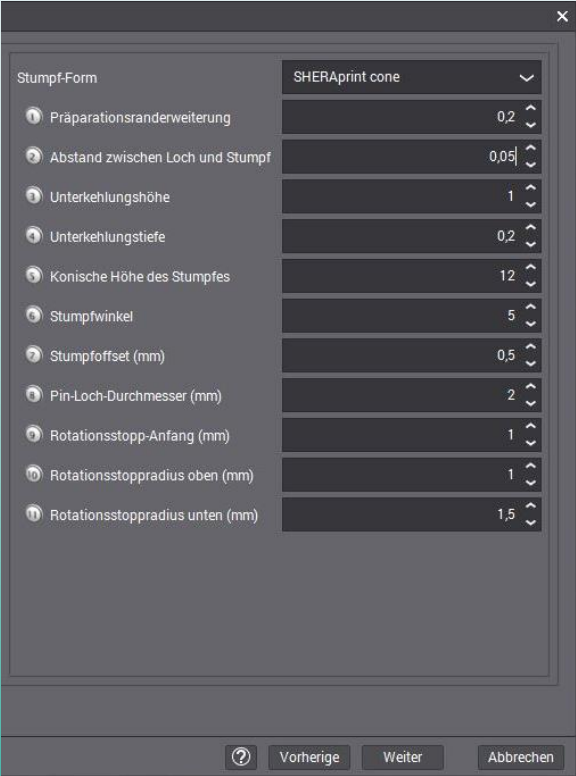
×

Stumpf-Form | SHERAprint cone

1 Präparationsranderweiterung 0,2
2 Abstand zwischen Loch und Stumpf 0,05
3 Unterkehlungshöhe 1
4 Unterkehlungstiefe 0,2
5 Konische Höhe des Stumpfes 12
6 Stumpfwinkel 5
7 Stumpfoffset (mm) 0,5
8 Pin-Loch-Durchmesser (mm) 2
9 Rotationsstopp-Anfang (mm) 1
10 Rotationsstoppradius oben (mm) 1
11 Rotationsstoppradius unten (mm) 1,5

? Vorherige Weiter Abbrechen